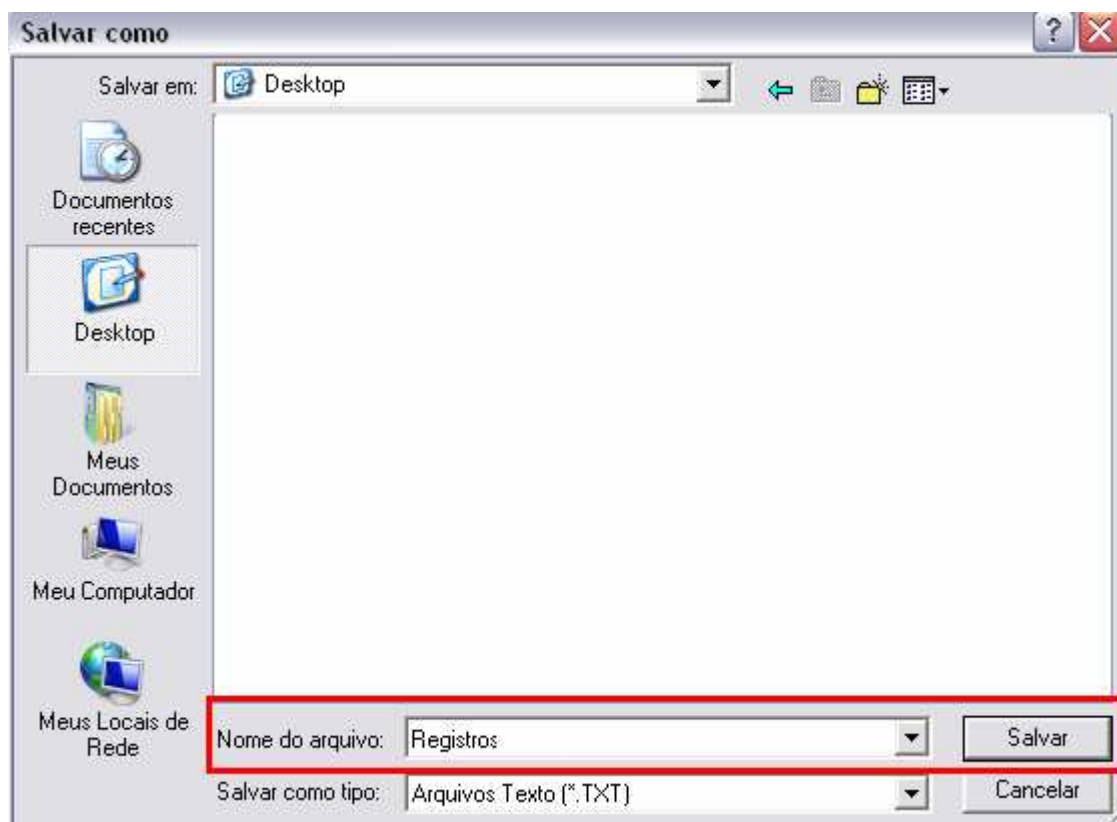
Salvar como

?

Salvar em: Desktop

Documentos recentes

Desktop

Meus Documentos

Meu Computador

Meus Locais de Rede

Nome do arquivo: Registros

Salvar

Salvar como tipo: Arquivos Texto (*.TXT)

Cancelar